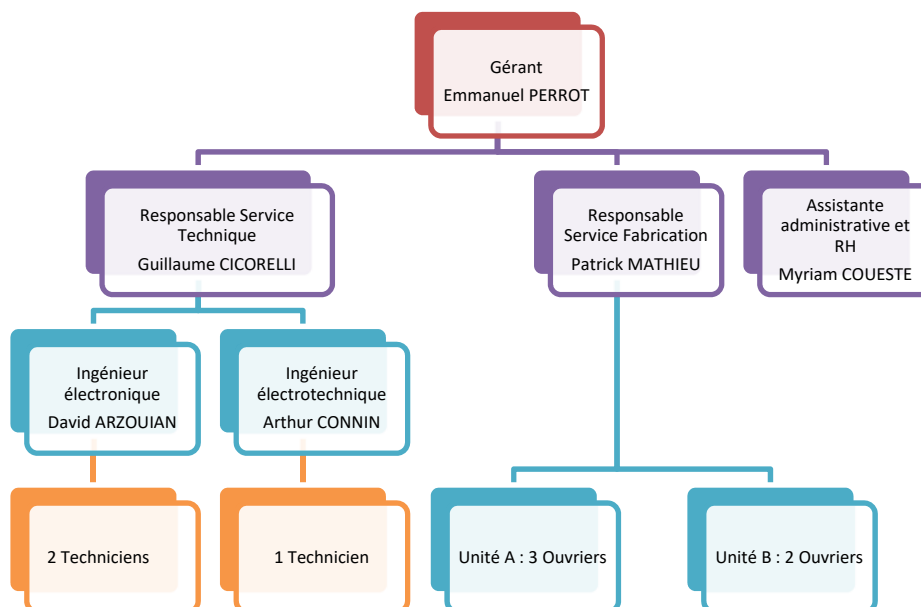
Gérant
Emmanuel PERROT

Responsable Service Technique
Guillaume CICORELLI

Responsable Service Fabrication
Patrick MATHIEU

Assistante administrative et RH
Myriam COUESTE

Ingénieur électronique
David ARZOUIAN

Ingénieur électrotechnique
Arthur CONNIN

2 Techniciens

1 Technicien

Unité A : 3 Ouvriers

Unité B : 2 Ouvriers